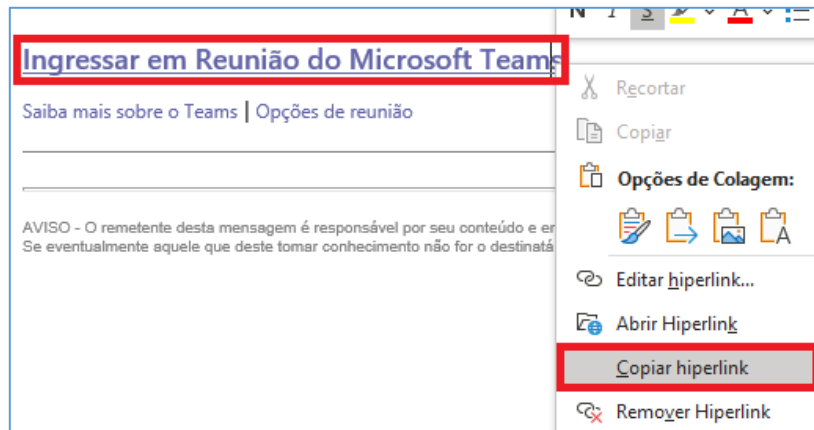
N I S A

Ingressar em Reunião do Microsoft Teams

Saiba mais sobre o Teams | Opções de reunião

AVISO - O remetente desta mensagem é responsável por seu conteúdo e er
Se eventualmente aquele que deste tomar conhecimento não for o destinatá

Recortar
Copiar
Opções de Colagem:
Editar hiperlink...
Abrir Hiperlink
Copiar hiperlink
Remover Hiperlink